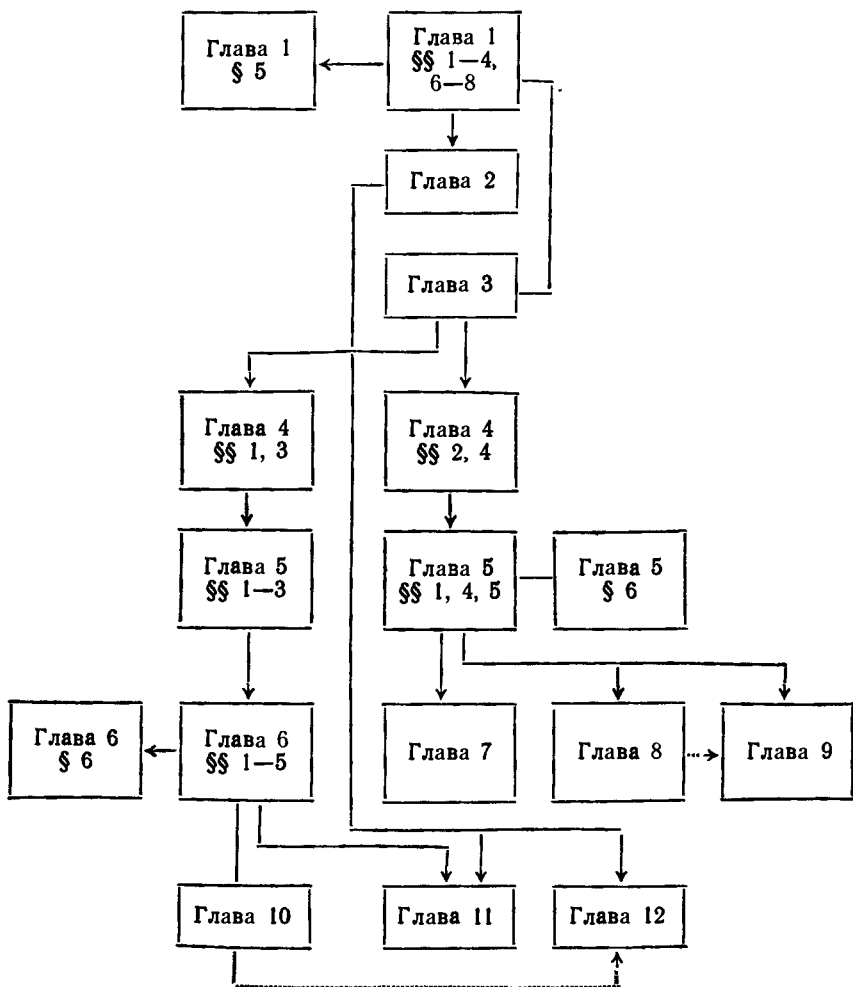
Глава 1
§ 5

Глава 1
§§ 1—4,
6—8

Глава 2

Глава 3

Глава 4
§§ 1, 3

Глава 4
§§ 2, 4

Глава 5
§§ 1—3

Глава 5
§§ 1, 4, 5

Глава 5
§ 6

Глава 6
§ 6

Глава 6
§§ 1—5

Глава 7

Глава 8

Глава 9

Глава 10

Глава 11

Глава 12